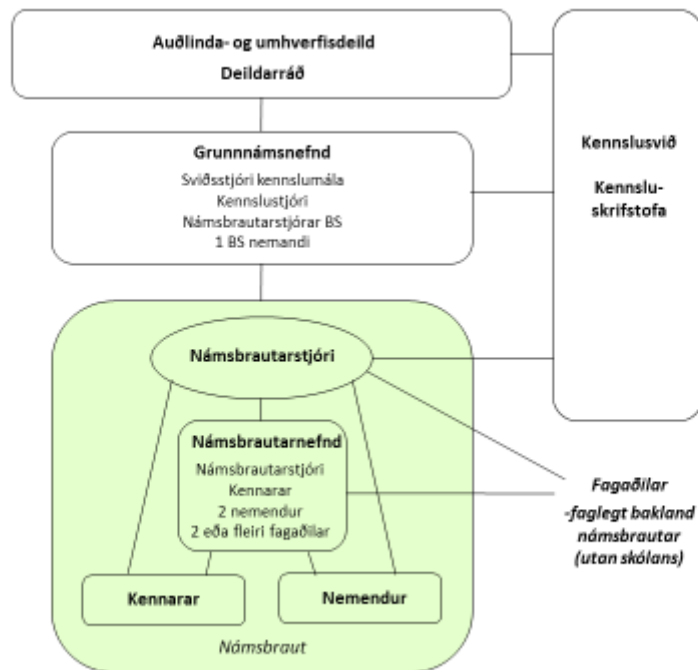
Auðlinda- og umhverfisdeild

Deildarráð

Kennslusvið

Kennslu-skrifstofa

Grunnnámsnefnd

Sviðsstjóri kennslumála
Kennslustjóri
Námsbrautarstjórar BS
1 BS nemandi

Námsbrautarstjóri

Námsbrautarnefnd

Námsbrautarstjóri
Kennarar
2 nemendur
2 eða fleiri fagaðilar

Fagaðilar
-faglegt bakland námsbrautar (utan skólans)

Kennarar

Nemendur

Námsbraut